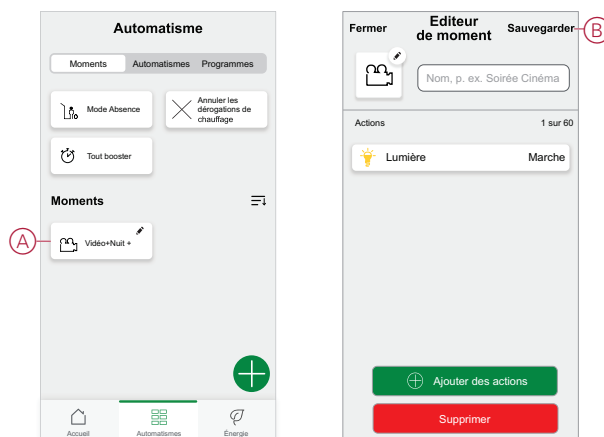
Automatisme

Moments | Automatismes | Programmes

Mode Absence

Annuler les dérogations de chauffage

Tout booster

Moments

A

Vidéo+Nuit +

Accueil | Automatismes | Énergie

Fermer

Editeur de moment

Sauvegarder

B

Nom, p. ex. Soirée Cinéma

Actions

1 sur 60

Lumière

Marche

Ajouter des actions

Supprimer